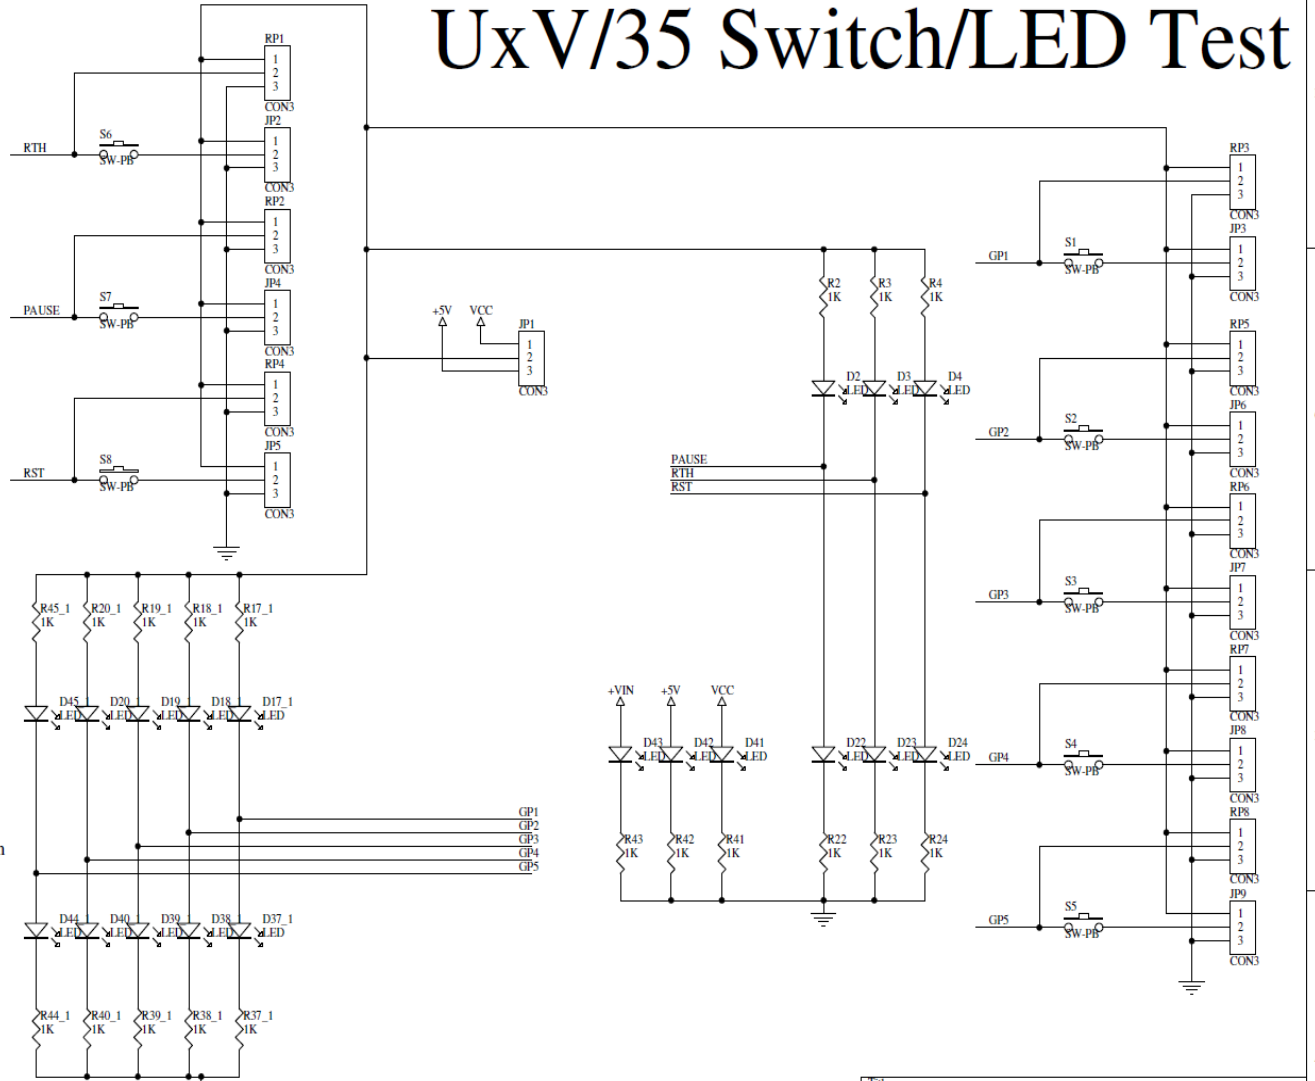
UxV/35 Switch/LED Test

RP1
1
2
3
CON3
RTH
S6
SW-PB
JP2
1
2
3
CON3
RP2
1
2
3
CON3
PAUSE
S7
SW-PB
JP4
1
2
3
CON3
RP4
1
2
3
CON3
RST
S8
SW-PB
JP5
1
2
3
CON3

+5V
VCC
JP1
1
2
3
CON3

R2
1K
R3
1K
R4
1K
D2
LED
D3
LED
D4
LED
PAUSE
RTH
RST

RP3
1
2
3
CON3
GP1
S1
SW-PB
JP3
1
2
3
CON3
RP5
1
2
3
CON3
GP2
S2
SW-PB
JP6
1
2
3
CON3
RP6
1
2
3
CON3
GP3
S3
SW-PB
JP7
1
2
3
CON3
RP7
1
2
3
CON3
GP4
S4
SW-PB
JP8
1
2
3
CON3
RP8
1
2
3
CON3
GP5
S5
SW-PB
JP9
1
2
3
CON3

R45_1
1K
R20_1
1K
R19_1
1K
R18_1
1K
R17_1
1K
D45_1
LED
D20_1
LED
D19_1
LED
D18_1
LED
D17_1
LED
GP1
GP2
GP3
GP4
GP5
D44_1
LED
D40_1
LED
D39_1
LED
D38_1
LED
D37_1
LED
R44_1
1K
R40_1
1K
R39_1
1K
R38_1
1K
R37_1
1K

+VIN
+5V
VCC
D43
LED
D42
LED
D41
LED
R43
1K
R42
1K
R41
1K
D22
LED
D23
LED
D24
LED
R22
1K
R23
1K
R24
1K